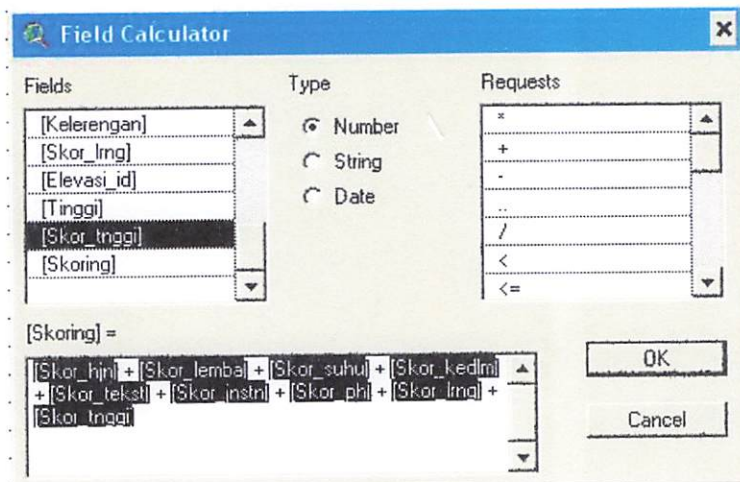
Field Calculator

Fields
[Kelerengan]
[Skor_lrng]
[Elevasi_id]
[Tinggi]
[Skor_tnggi]
[Skoring]

Type
Number
String
Date

Requests
*
+
-
..
/
<
<=

[Skoring] =

[Skor_hjn] + [Skor_lembab] + [Skor_suhu] + [Skor_kedlm] + [Skor_tekst] + [Skor_jnstn] + [Skor_ph] + [Skor_lrng] + [Skor_tnggi]

OK
Cancel